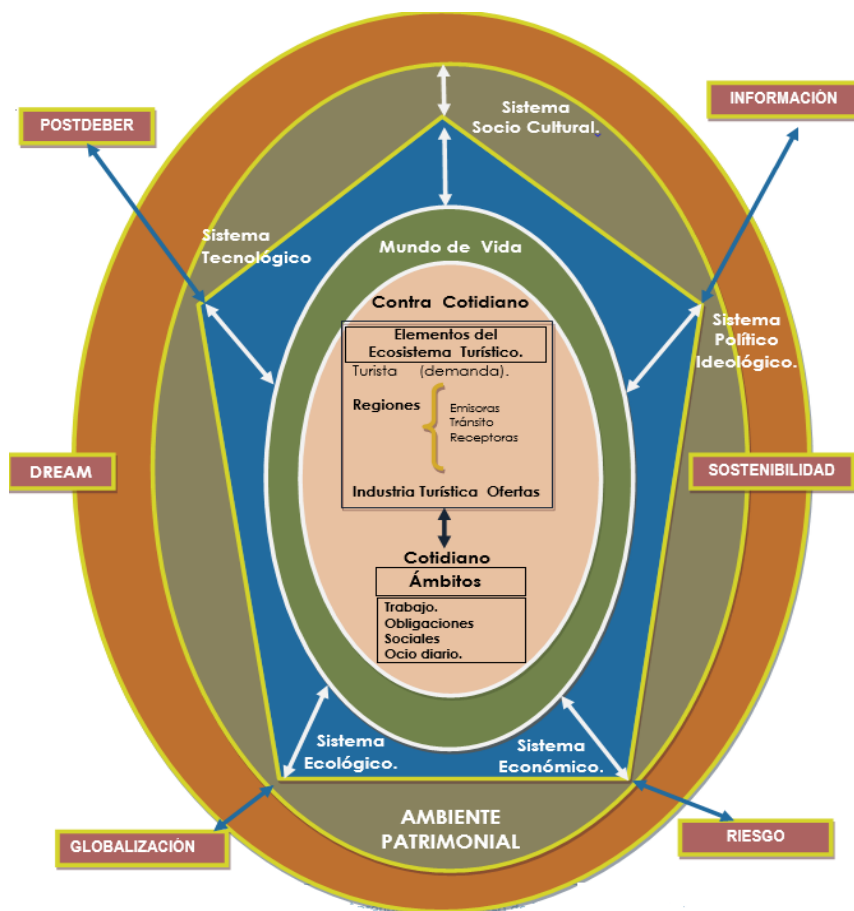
POSTDEBER

INFORMACIÓN

Sistema Socio Cultural.

Sistema Tecnológico

Mundo de Vida

Contra Cotidiano

Elementos del Ecosistema Turístico.

Turista (demanda).

Regiones

Emisoras
Tránsito
Receptoras

Industria Turística Ofertas

Sistema Político Ideológico.

DREAM

SOSTENIBILIDAD

Cotidiano

Ámbitos

Trabajo.
Obligaciones Sociales
Ocio diario.

Sistema Ecológico.

Sistema Económico.

AMBIENTE PATRIMONIAL

GLOBALIZACIÓN

RIESGO